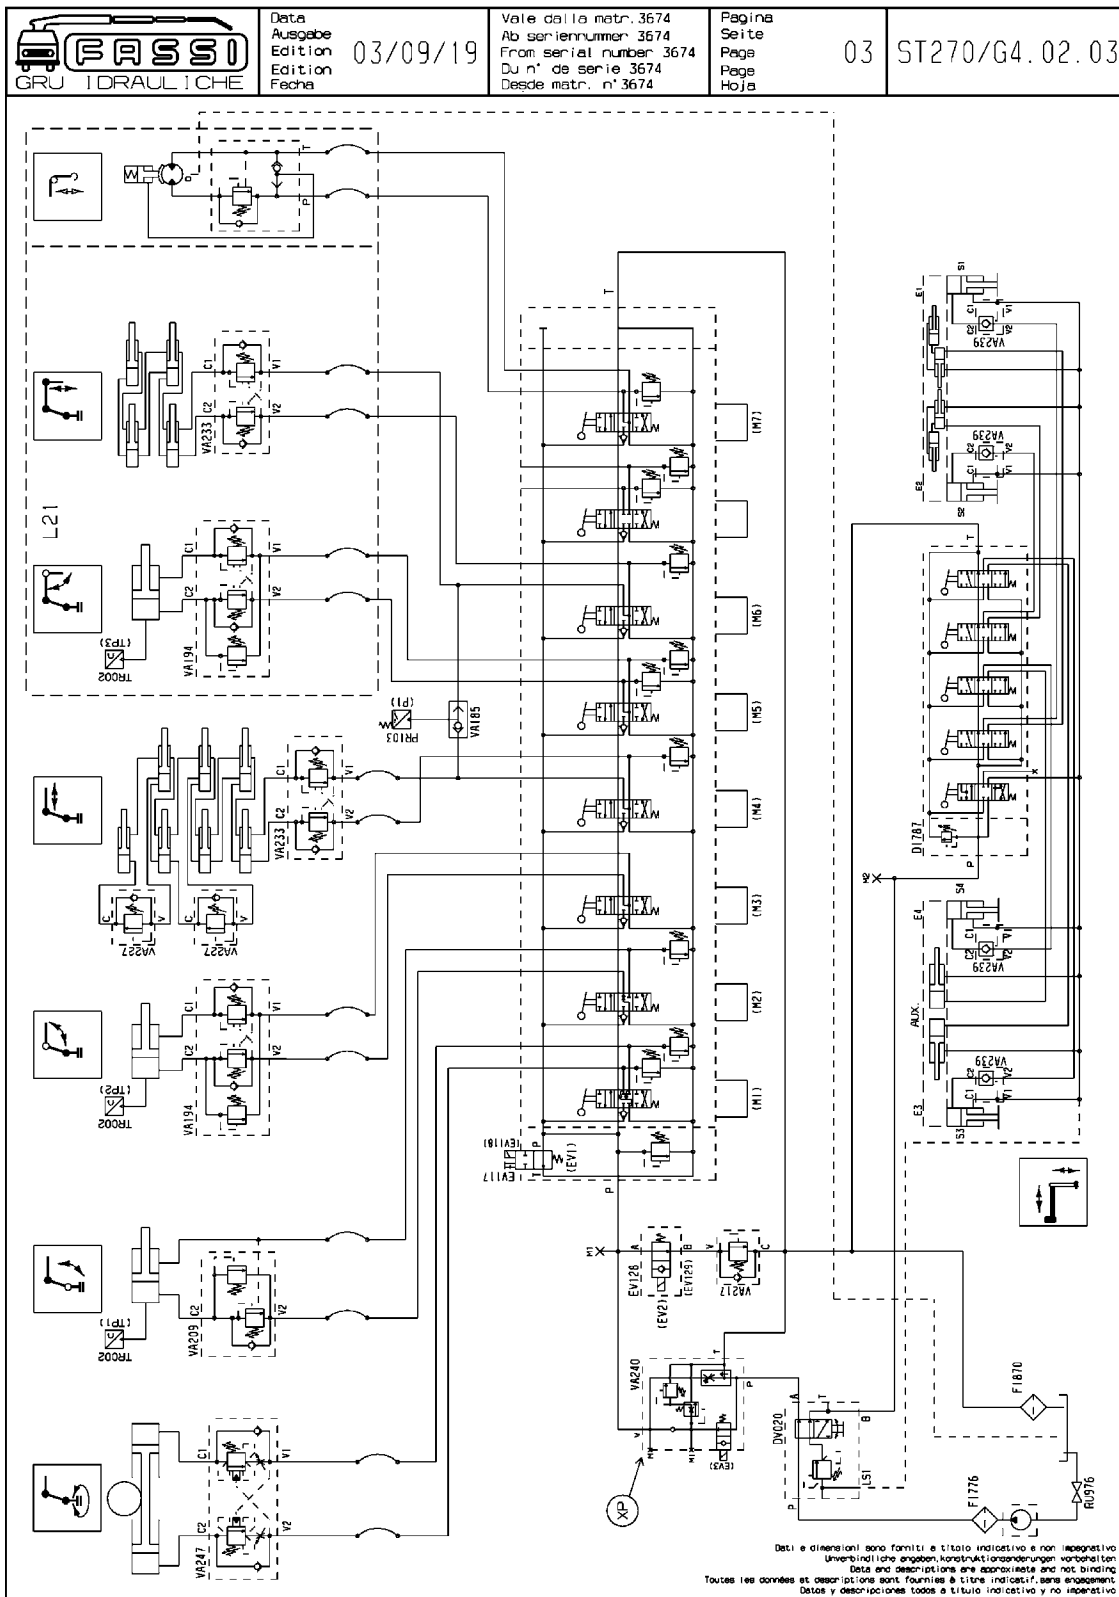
FASSI
GRU IDRAULICHE

Data
Ausgabe
Edition
Edition
Fecha

03/09/19

Vale dalla matr. 3674
Ab seriennummer 3674
From serial number 3674
Du n° de serie 3674
Desde matr. n° 3674

Pagina
Seite
Page
Page
Hoja

03

ST270/G4.02.03

T
P
W
C1 V1
C2 V2
VA233
L21
C1 V1
C2 V2
VA194
(TP3)
TR002
(P1)
PR103
VA185
C1 V1
C2 V2
VA233
C V
VA227
C V
VA227
C1 V1
C2 V2
(TP2)
TR002
VA194
C2 V2
(TP1)
TR002
VA209
C1 V1
C2 V2
VA247
T
(M7)
(M6)
(M5)
(M4)
(M3)
(M2)
(M1)
(EV1B)
EV117
(EV1)
P
P
M1
A B
EV128
(EV2)
(EV129)
V C
VA217
VA240
P
M2
M1
(EV3)
XP
A
T
B
DV020
LS1
P
F1870
F1776
RU976
S1
E1
C2 V2
C1 V1
VA239
VA239
C2 V2
C1 V1
E2
S2
T
X
DI787
LS
P
M2
S4
E4
C1 V1
C2 V2
VA239
AUX.
VA239
C2 V2
C1 V1
E3
S3

Dati e dimensioni sono forniti a titolo indicativo e non impegnativo
Unverbindliche angaben, konstruktionsaenderungen vorbehalten
Data and descriptions are approximate and not binding
Toutes les données et descriptions sont fournies à titre indicatif, sans engagement
Datos y descripciones todos a titulo indicativo y no imperativo